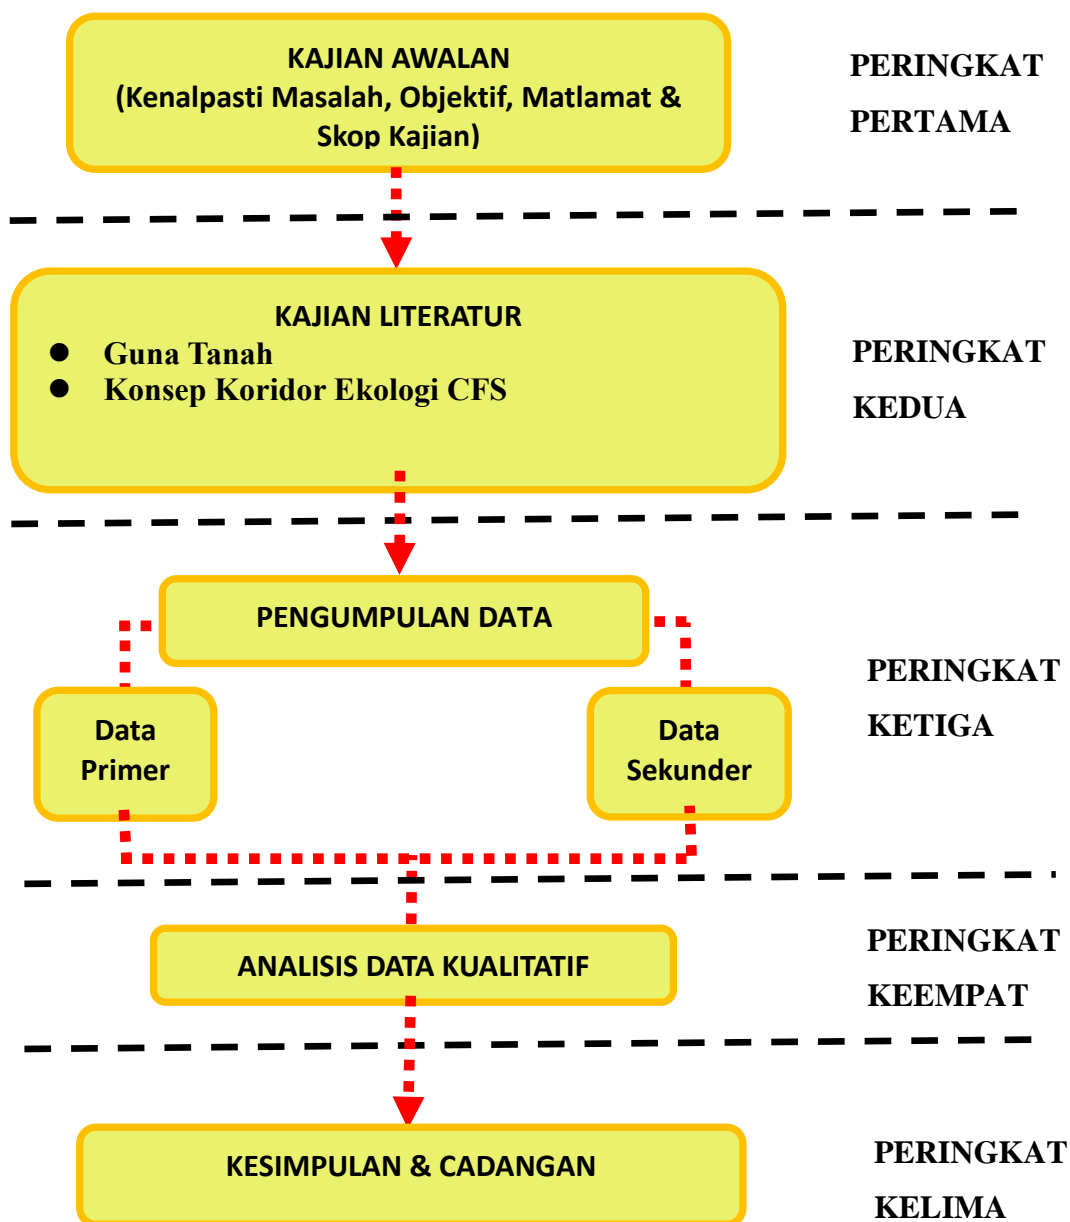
KAJIAN AWALAN
(Kenalpasti Masalah, Objektif, Matlamat & Skop Kajian)

PERINGKAT PERTAMA

KAJIAN LITERATUR
- Guna Tanah
- Konsep Koridor Ekologi CFS

PERINGKAT KEDUA

PENGUMPULAN DATA

Data Primer

Data Sekunder

PERINGKAT KETIGA

ANALISIS DATA KUALITATIF

PERINGKAT KEEMPAT

KESIMPULAN & CADANGAN

PERINGKAT KELIMA